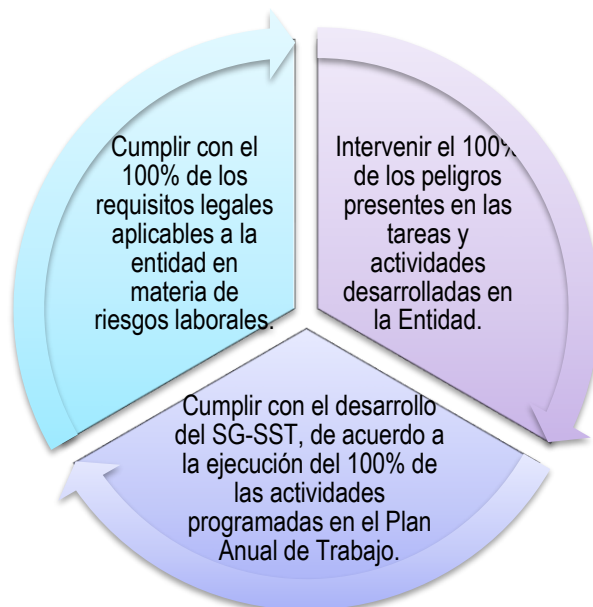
Cumplir con el 100% de los requisitos legales aplicables a la entidad en materia de riesgos laborales.

Intervenir el 100% de los peligros presentes en las tareas y actividades desarrolladas en la Entidad.

Cumplir con el desarrollo del SG-SST, de acuerdo a la ejecución del 100% de las actividades programadas en el Plan Anual de Trabajo.